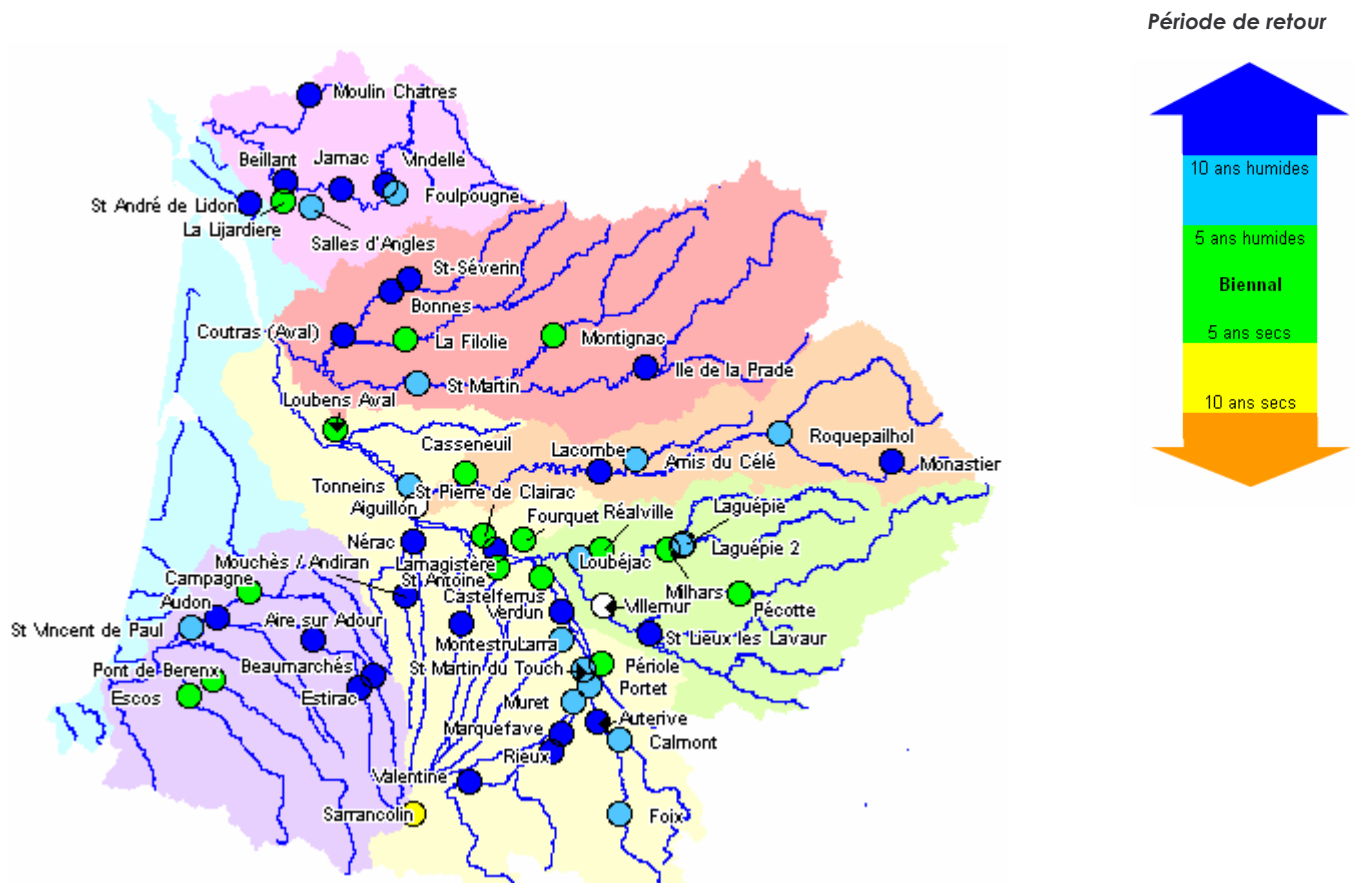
Période de retour

10 ans humides
5 ans humides
Biennal
5 ans secs
10 ans secs

Moulin Châtres
Beillant
Jarnac
Vindelle
St André de Lidon
Foulpougne
La Lijardière
Salles d'Angles
St-Séverin
Bonnes
Coutras (Aval)
La Filolie
Montignac
Ile de la Prade
St Martin
Loubens Aval
Casseneuil
Lacombe
Roquepailhol
Amis du Célé
Monastier
Tonneins
St Pierre de Clairac
Aiguillon
Fourquet
Réalville
Laguépie
Nérac
Laguépie 2
Lamagistère
Mouchès / Andiran
St Antoine
Loubéjac
Campagne
Castelferrus
Milhars
Audon
Verdun
Villemur
Pécotte
St Vincent de Paul
Aire sur Adour
Montestru
Larra
St Lieux les Lavaur
Beaumarchés
St Martin du Touch
Périole
Pont de Berenx
Portet
Escos
Estirac
Muret
Auterive
Marquefave
Calmont
Rieux
Valentine
Sarrancolin
Foix